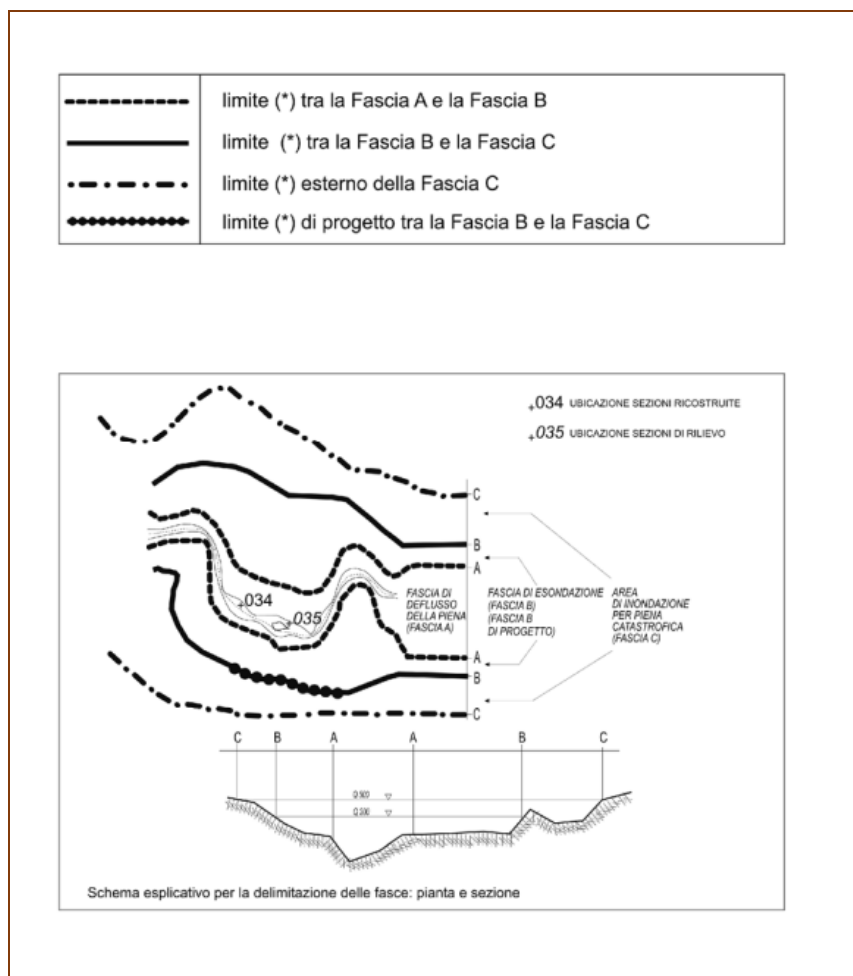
limite (*) tra la Fascia A e la Fascia B
limite (*) tra la Fascia B e la Fascia C
limite (*) esterno della Fascia C
limite (*) di progetto tra la Fascia B e la Fascia C

+034 UBICAZIONE SEZIONI RICOSTRUITE
+035 UBICAZIONE SEZIONI DI RILIEVO

C
B
A
A
B
C

034
035

FASCIA DI DEFLUSSO DELLA PIENA (FASCIA A)
FASCIA DI ESONDAZIONE (FASCIA B) (FASCIA B DI PROGETTO)
AREA DI INONDAZIONE PER PIENA CATASTROFICA (FASCIA C)

C B A A B C

Q 500
Q 200

Schema esplicativo per la delimitazione delle fasce: pianta e sezione